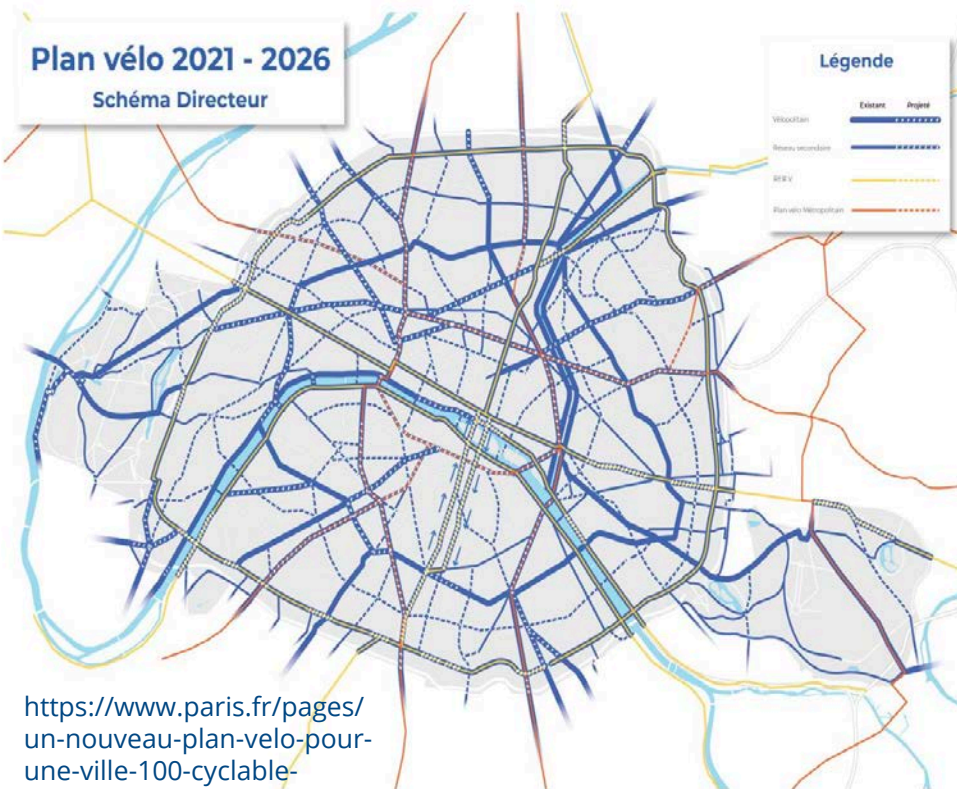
Plan vélo 2021 - 2026
Schéma Directeur

Légende

| | Existant | Projeté |
|---|---|---|
| Vélopolitain | | |
| Réseau secondaire | | |
| RER V | | |
| Plan vélo Métropolitain | | |

https://www.paris.fr/pages/un-nouveau-plan-velo-pour-une-ville-100-cyclable-